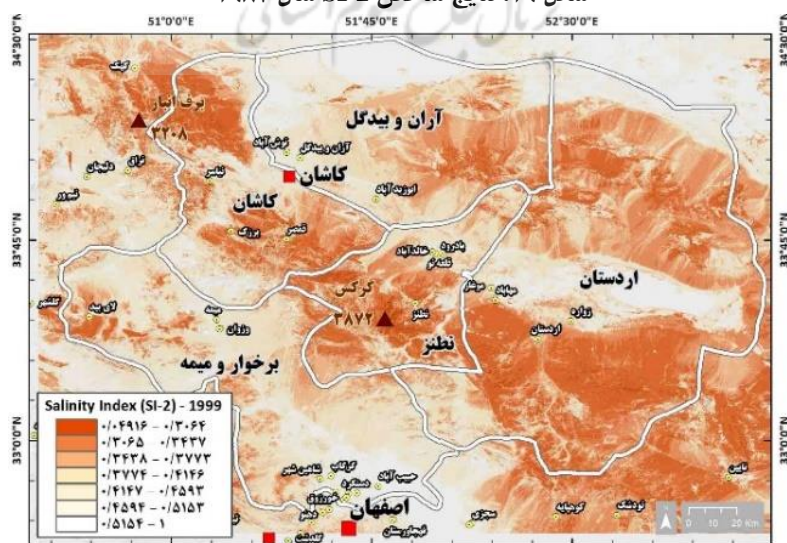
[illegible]

51°0'0"E
51°45'0"E
52°30'0"E
34°30'0"N
34°30'0"N
33°45'0"N
33°45'0"N
33°0'0"N
33°0'0"N

کرکه
برف انبار
۳۲۰۸
تراق
دلیجان
نیمور
نیاسر
آران و بیدگل
آران و بیدگل
نوش آباد
کاشان
کاشان
ابوزید آباد
برزک
قمصر
بادرود
خالدآباد
طرق رود
کرکس
۳۸۷۲
نطنز
نطنز
مرغشار
میلاجرد
اردستان
زواره
اردستان
گلشن
لای بید
میمه
وزوان
برخوار و میمه
گز
شاهین شهر
دستگرد
حبیب آباد
خورزوق
دولت آباد
اصفهان
کوهپایه
تودشک
نائین
سجزی
گلدشت
قهجاورستان

Salinity Index (SI-2) - 1999
۰/۰۴۹۱۶ - ۰/۳۰۶۴
۰/۳۰۶۵ - ۰/۳۴۳۷
۰/۳۴۳۸ - ۰/۳۷۷۳
۰/۳۷۷۴ - ۰/۴۱۴۶
۰/۴۱۴۷ - ۰/۴۵۹۳
۰/۴۵۹۴ - ۰/۵۱۵۳
۰/۵۱۵۴ - ۱

0 10 20 Km